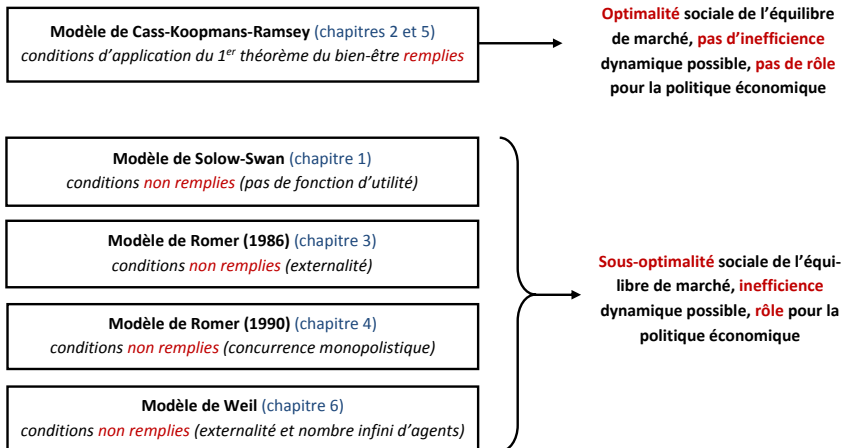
**Modèle de Cass-Koopmans-Ramsey** (chapitres 2 et 5)
*conditions d'application du 1$^{er}$ théorème du bien-être remplies*

**Optimalité sociale de l'équilibre de marché, pas d'inefficience dynamique possible, pas de rôle pour la politique économique**

**Modèle de Solow-Swan** (chapitre 1)
*conditions non remplies (pas de fonction d'utilité)*

**Modèle de Romer (1986)** (chapitre 3)
*conditions non remplies (externalité)*

**Modèle de Romer (1990)** (chapitre 4)
*conditions non remplies (concurrence monopolistique)*

**Modèle de Weil** (chapitre 6)
*conditions non remplies (externalité et nombre infini d'agents)*

**Sous-optimalité sociale de l'équilibre de marché, inefficience dynamique possible, rôle pour la politique économique**